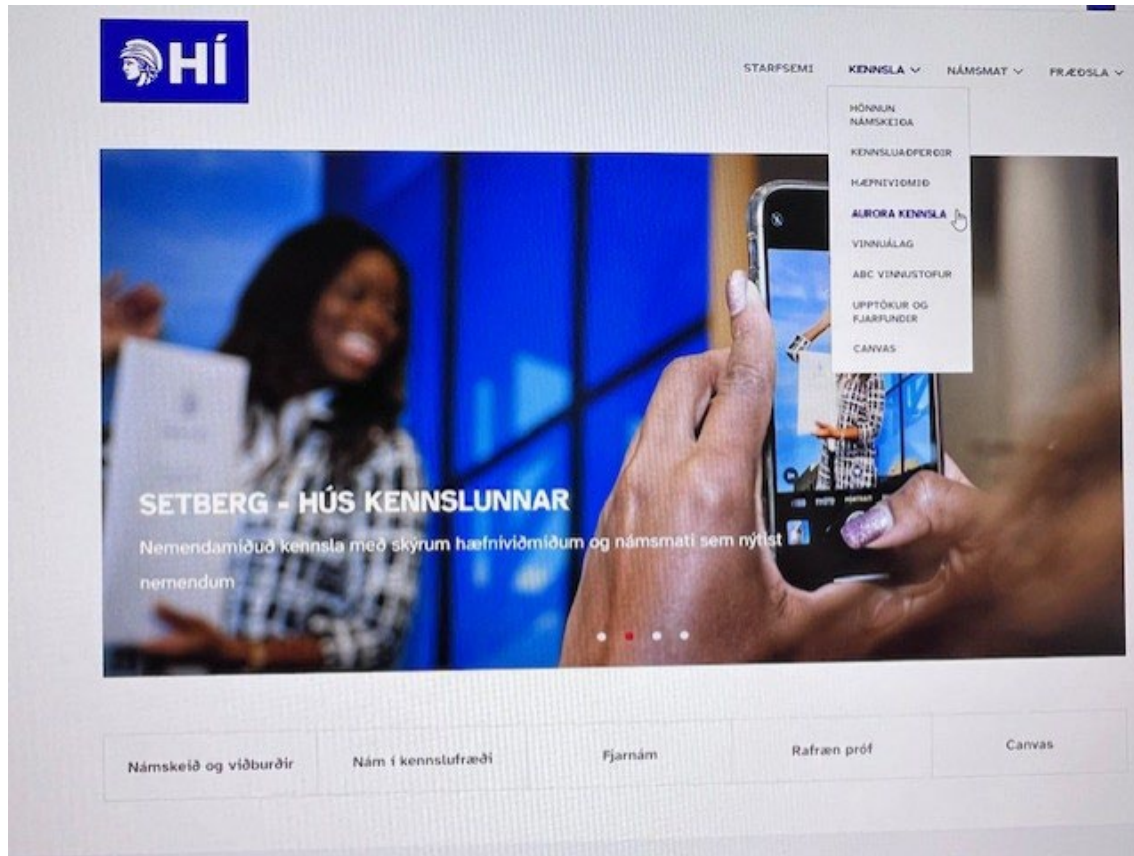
HÍ

STARFSEMI KENNSLA NÁMSMAT FRÆÐSLA

HÖNNUN NÁMSKEIÐA
KENNSLUAÐFERÐIR
HÆFNIVIÐMIÐ
AURORA KENNSLA
VINNUÁLAG
ABC VINNUSTOFUR
UPPTÖKUR OG FJARFUNDIR
CANVAS

SETBERG - HÚS KENNSLUNNAR

Nemendamiðuð kennsla með skýrum hæfniviðmiðum og námsmati sem nýtist nemendum

| Námskeið og viðburðir | Nám í kennslufræði | Fjarnám | Rafræn próf | Canvas |
|---|---|---|---|---|